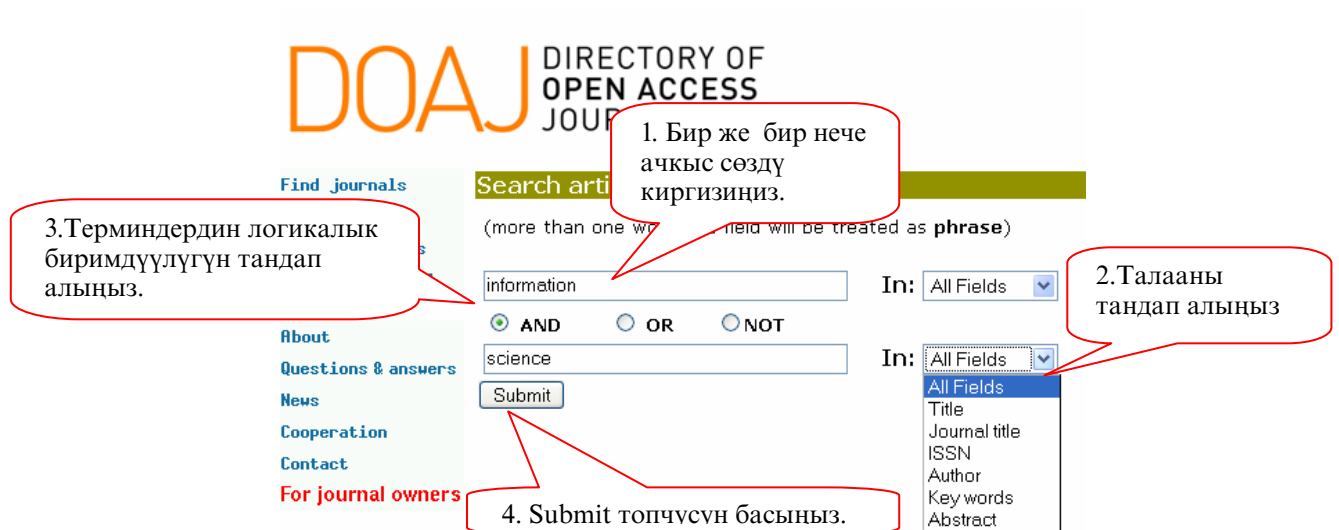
DOAJ DIRECTORY OF OPEN ACCESS JOUR

1. Бир же бир нече ачкыс сөздү киргизиңиз.

Find journals

Search arti

3.Терминдердин логикалык биримдүүлүгүн тандап алыңыз.

(more than one wo field will be treated as **phrase**)

information

In: All Fields

2.Талааны тандап алыңыз

AND OR NOT

About

Questions & answers

science

In: All Fields

Submit

News

Cooperation

Contact

For journal owners

All Fields
Title
Journal title
ISSN
Author
Key words
Abstract

4. Submit топчусун басыңыз.